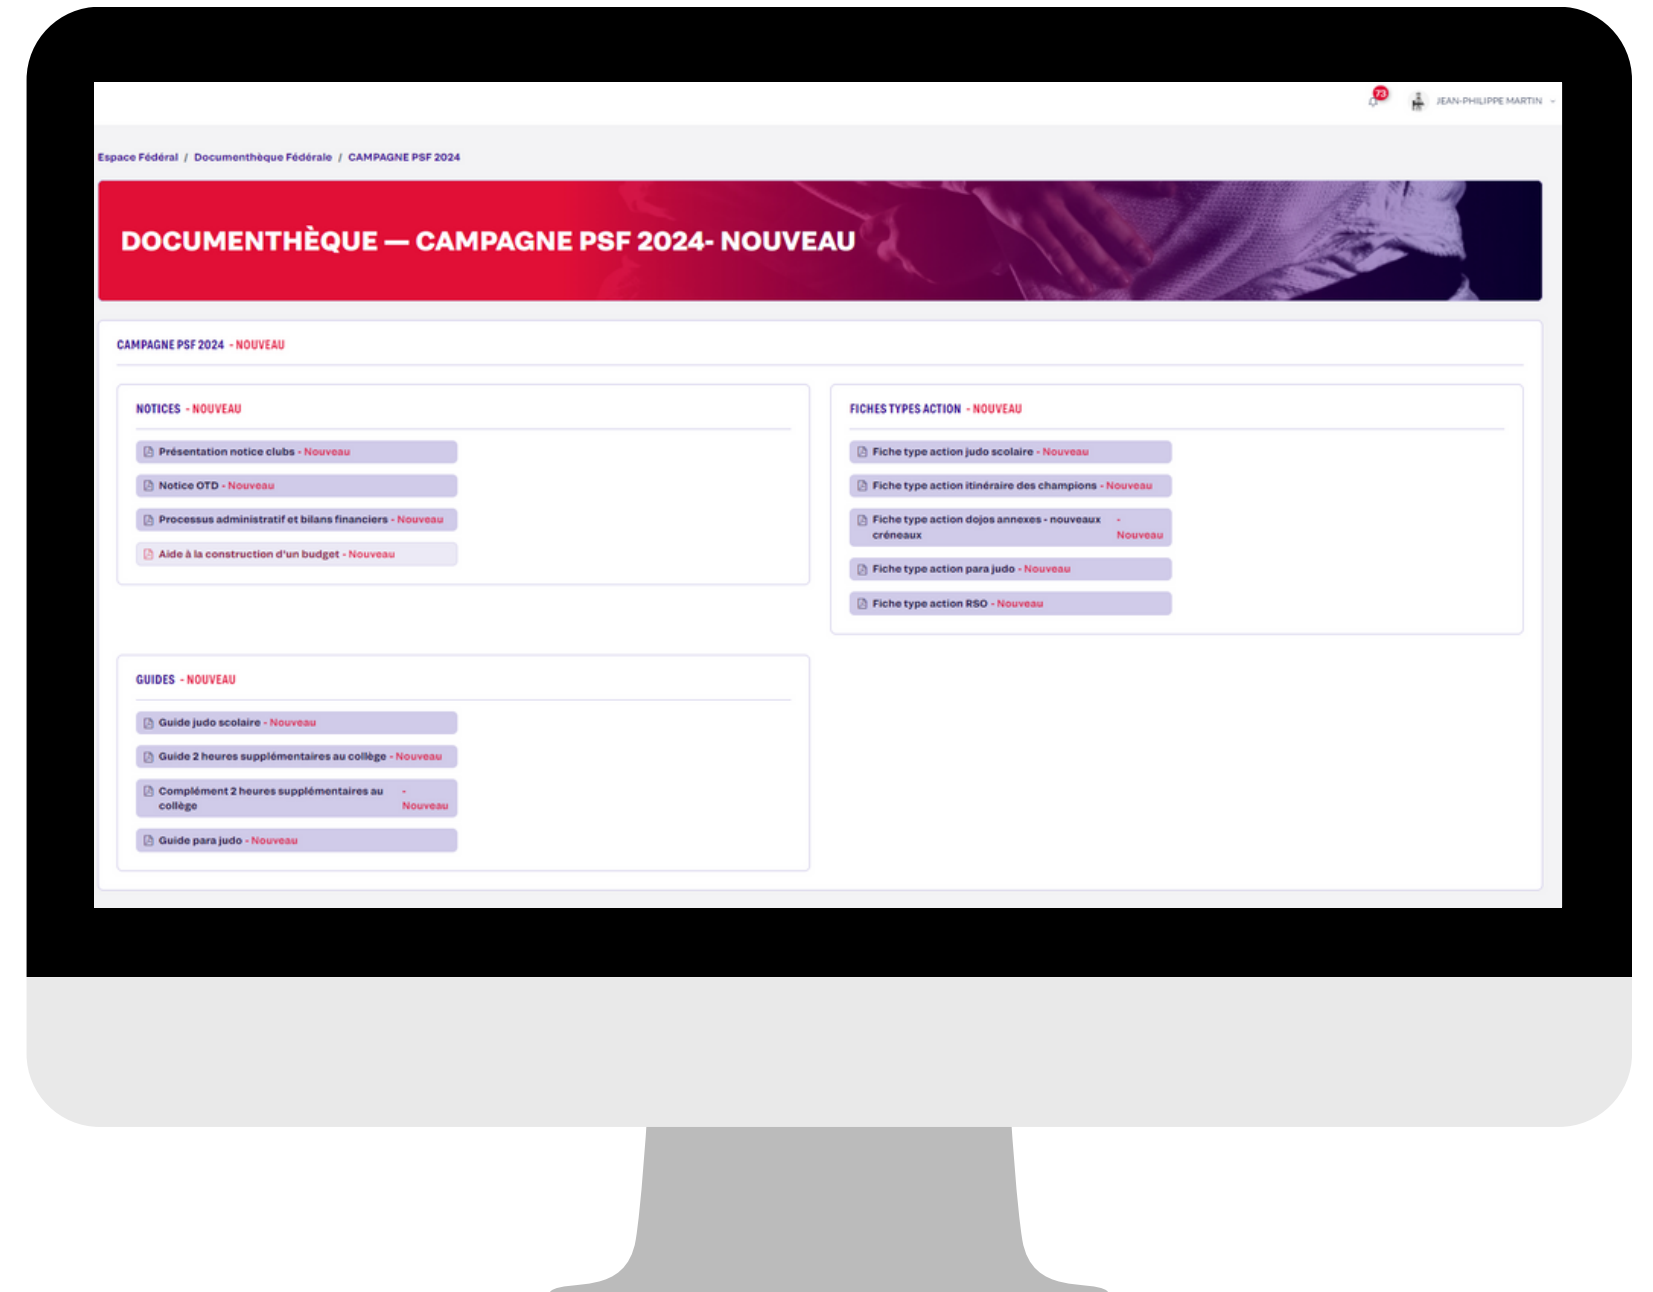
73 JEAN-PHILIPPE MARTIN

Espace Fédéral / Documenthèque Fédérale / CAMPAGNE PSF 2024

DOCUMENTHÈQUE — CAMPAGNE PSF 2024- NOUVEAU

CAMPAGNE PSF 2024 - NOUVEAU

NOTICES - NOUVEAU

Présentation notice clubs - Nouveau

Notice OTD - Nouveau

Processus administratif et bilans financiers - Nouveau

Aide à la construction d'un budget - Nouveau

FICHES TYPES ACTION - NOUVEAU

Fiche type action judo scolaire - Nouveau

Fiche type action itinéraire des champions - Nouveau

Fiche type action dojos annexes - nouveaux créneaux - Nouveau

Fiche type action para judo - Nouveau

Fiche type action RSO - Nouveau

GUIDES - NOUVEAU

Guide judo scolaire - Nouveau

Guide 2 heures supplémentaires au collège - Nouveau

Complément 2 heures supplémentaires au collège - Nouveau

Guide para judo - Nouveau